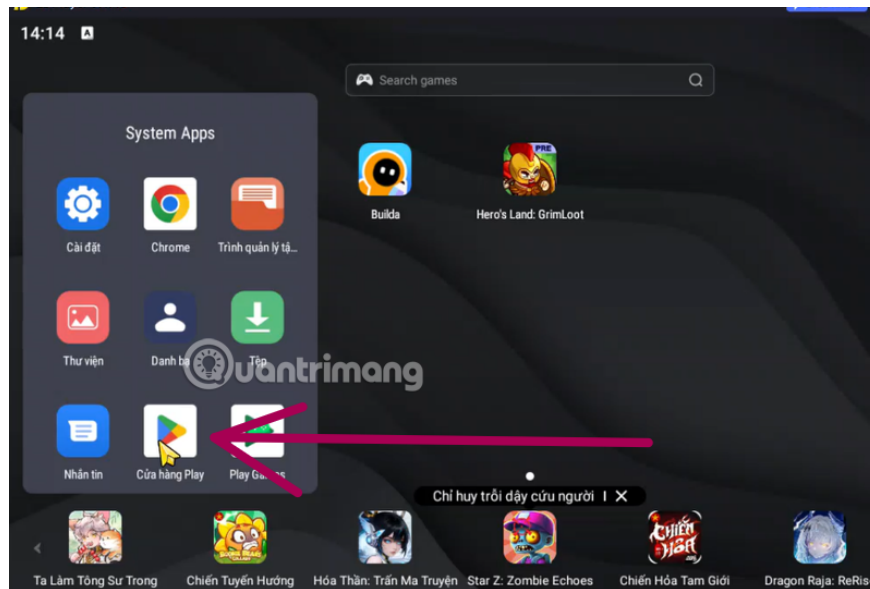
14:14

Search games

System Apps

Cài đặt
Chrome
Trình quản lý tệ...
Thư viện
Danh ba
Tệp
Nhắn tin
Cửa hàng Play
Play Games

Builda
Hero's Land: GrimLoot

Quantrimang

Chỉ huy trỗi dậy cứu người

Ta Làm Tông Sư Trong
Chiến Tuyến Hướng
Hỏa Thần: Trấn Ma Truyện
Star Z: Zombie Echoes
Chiến Hỏa Tam Giới
Dragon Raja: ReRis